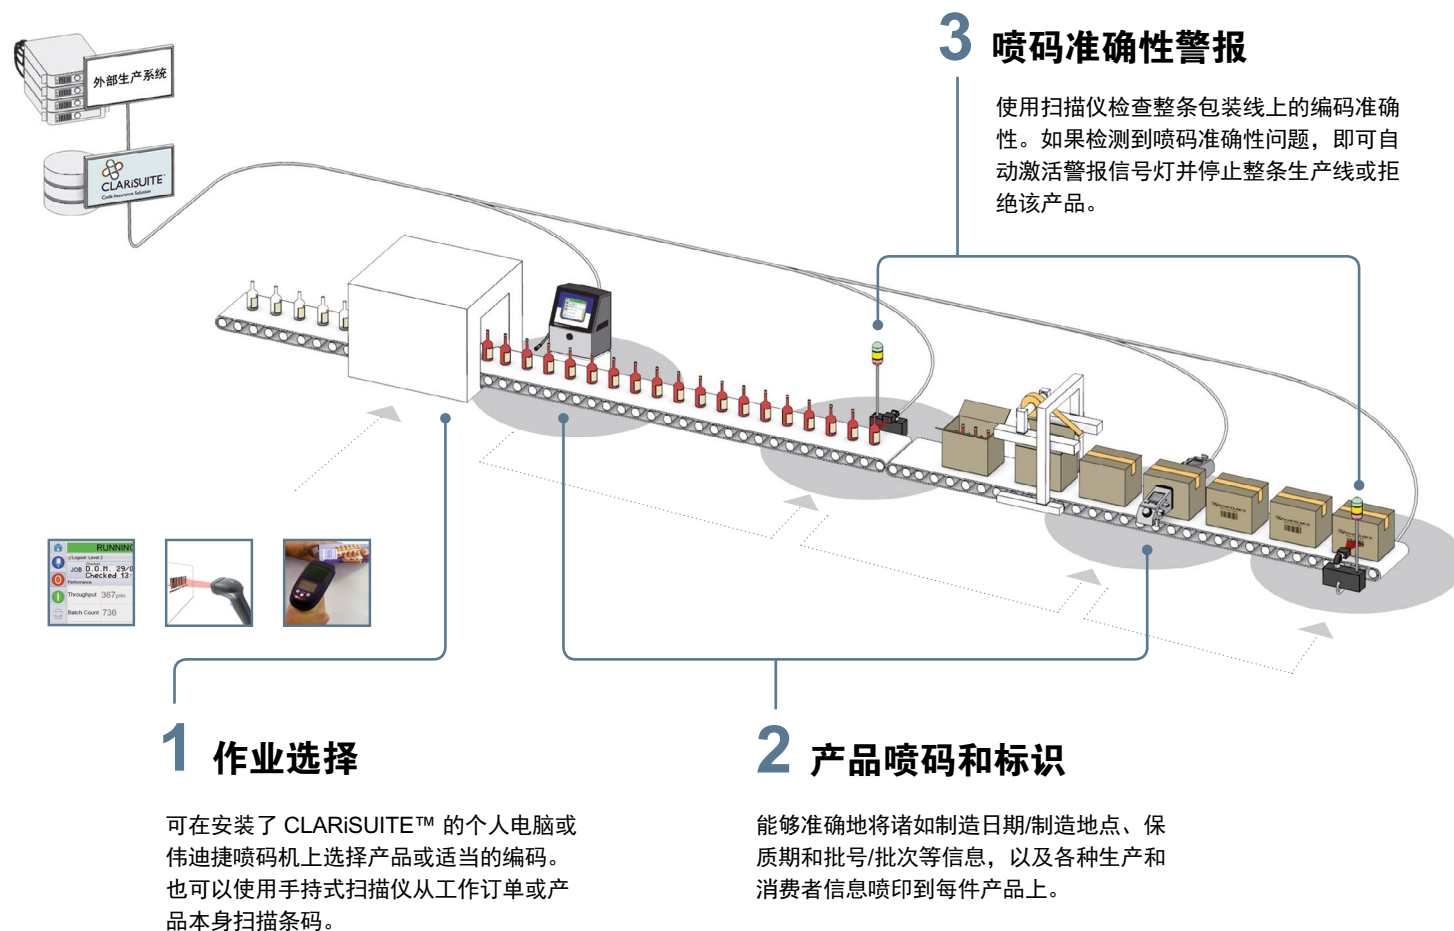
外部生产系统

CLARiSUITE
Code Assurance Solution

3 喷码准确性警报

使用扫描仪检查整条包装线上的编码准确性。如果检测到喷码准确性问题，即可自动激活警报信号灯并停止整条生产线或拒绝该产品。

RUNNING
Logout Level 2
JOB D.O.M. 29/0
Checked 13
Performance
Throughput 367 p/m
Batch Count 736

1 作业选择

可在安装了 CLARiSUITE™ 的个人电脑或伟迪捷喷码机上选择产品或适当的编码。也可以使用手持式扫描仪从工作订单或产品本身扫描条码。

2 产品喷码和标识

能够准确地将诸如制造日期/制造地点、保质期和批号/批次等信息，以及各种生产和消费者信息喷印到每件产品上。